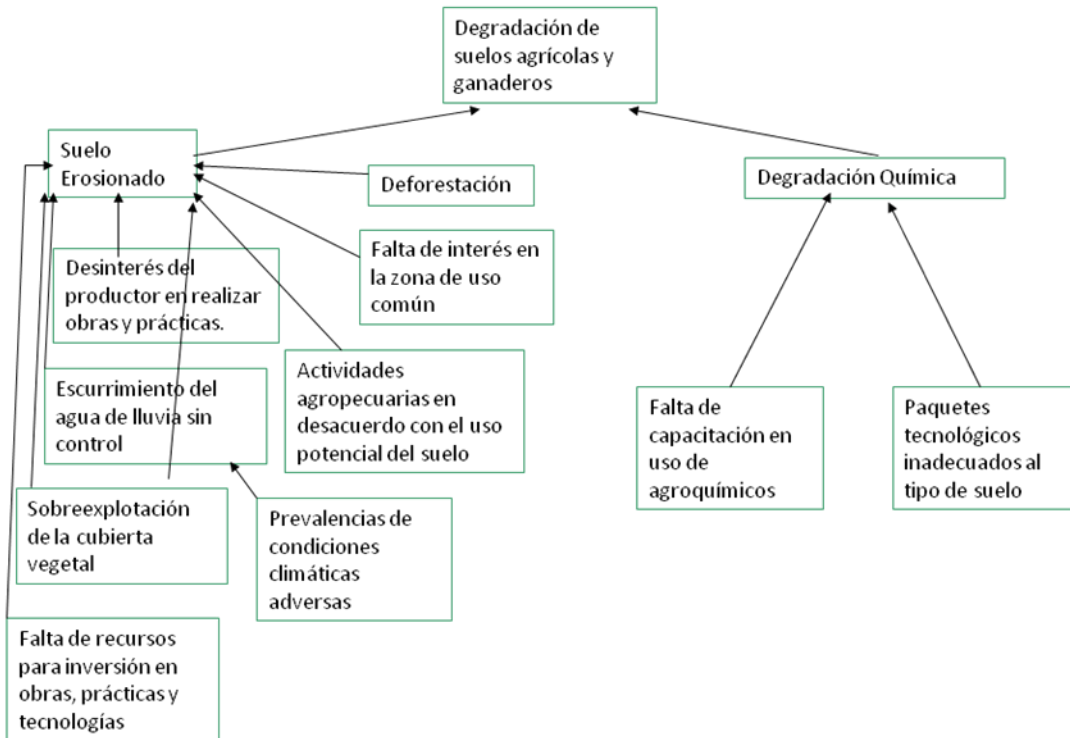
Degradación de suelos agrícolas y ganaderos

Suelo Erosionado

Deforestación

Degradación Química

Falta de interés en la zona de uso común

Desinterés del productor en realizar obras y prácticas.

Actividades agropecuarias en desacuerdo con el uso potencial del suelo

Escurrimiento del agua de lluvia sin control

Falta de capacitación en uso de agroquímicos

Paquetes tecnológicos inadecuados al tipo de suelo

Sobreexplotación de la cubierta vegetal

Prevalencias de condiciones climáticas adversas

Falta de recursos para inversión en obras, prácticas y tecnologías